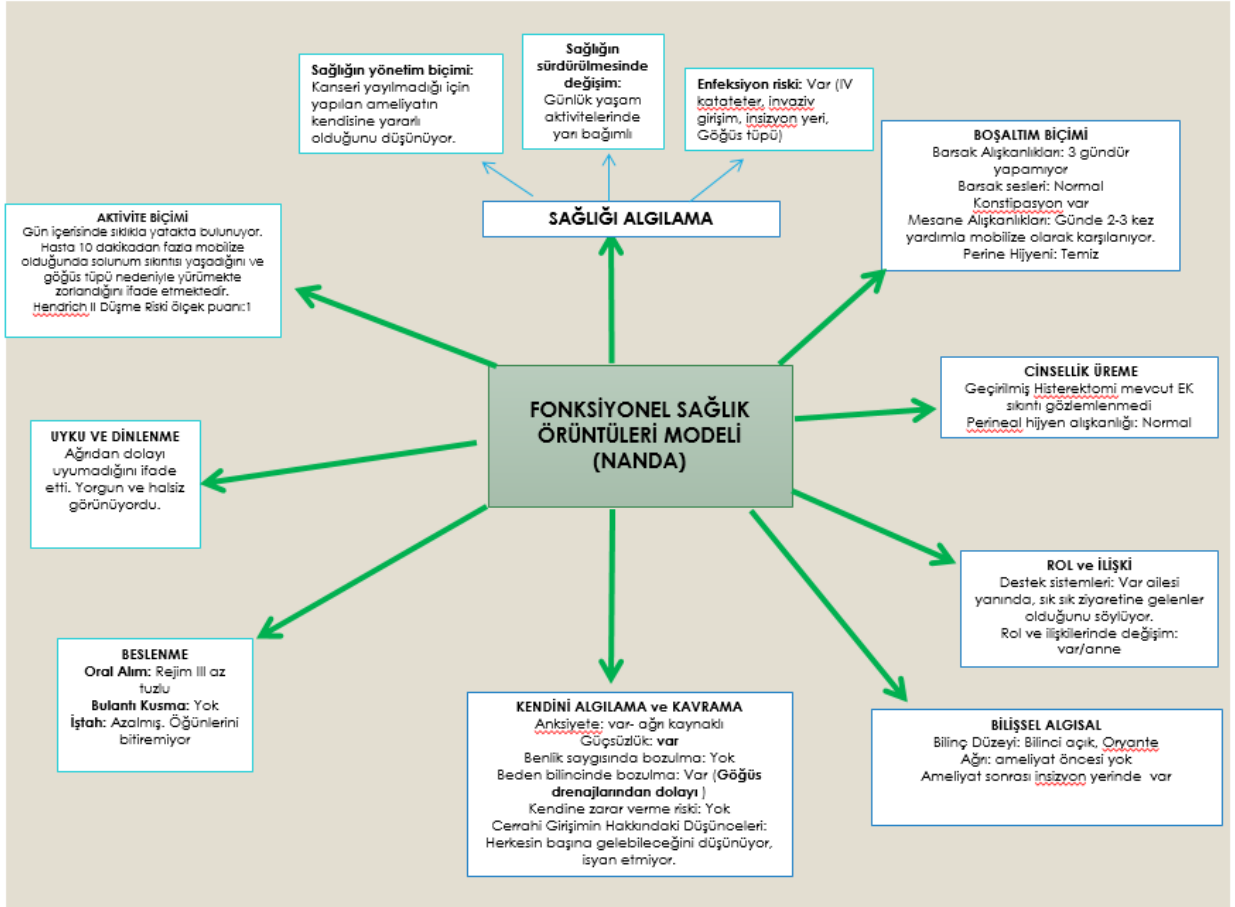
Sağlığın yönetim biçimi: Kanseri yayılmadığı için yapılan ameliyatın kendisine yararlı olduğunu düşünüyor.

Sağlığın sürdürülmesinde değişim: Günlük yaşam aktivitelerinde yarı bağımlı

Enfeksiyon riski: Var (IV katateter, invaziv girişim, insizyon yeri, Göğüs tüpü)

SAĞLIĞI ALGILAMA

AKTİVİTE BİÇİMİ
Gün içerisinde sıklıkla yatakta bulunuyor. Hasta 10 dakikadan fazla mobilize olduğunda solunum sıkıntısı yaşadığını ve göğüs tüpü nedeniyle yürümekte zorlandığını ifade etmektedir.
Hendrich II Düşme Riski ölçek puanı:1

BOŞALTIM BİÇİMİ
Barsak Alışkanlıkları: 3 gündür yapamıyor
Barsak sesleri: Normal
Konstipasyon var
Mesane Alışkanlıkları: Günde 2-3 kez yardımla mobilize olarak karşılanıyor.
Perine Hijyeni: Temiz

FONKSİYONEL SAĞLIK ÖRÜNTÜLERİ MODELİ (NANDA)

CİNSELLİK ÜREME
Geçirilmiş Histerektomi mevcut EK sıkıntı gözlemlenmedi
Perineal hijyen alışkanlığı: Normal

UYKU VE DİNLENME
Ağrıdan dolayı uyumadığını ifade etti. Yorgun ve halsiz görünüyordu.

ROL ve İLİŞKİ
Destek sistemleri: Var ailesi yanında, sık sık ziyaretine gelenler olduğunu söylüyor.
Rol ve ilişkilerinde değişim: var/anne

BESLENME
Oral Alım: Rejim III az tuzlu
Bulantı Kusma: Yok
İştah: Azalmış. Öğünlerini bitiremiyor

KENDİNİ ALGILAMA ve KAVRAMA
Anksiyete: var- ağrı kaynaklı
Güçsüzlük: var
Benlik saygısında bozulma: Yok
Beden bilincinde bozulma: Var (Göğüs drenajlarından dolayı )
Kendine zarar verme riski: Yok
Cerrahi Girişimin Hakkındaki Düşünceleri: Herkesin başına gelebileceğini düşünüyor, isyan etmiyor.

BİLİŞSEL ALGISAL
Bilinç Düzeyi: Bilinci açık, Oryante
Ağrı: ameliyat öncesi yok
Ameliyat sonrası insizyon yerinde var